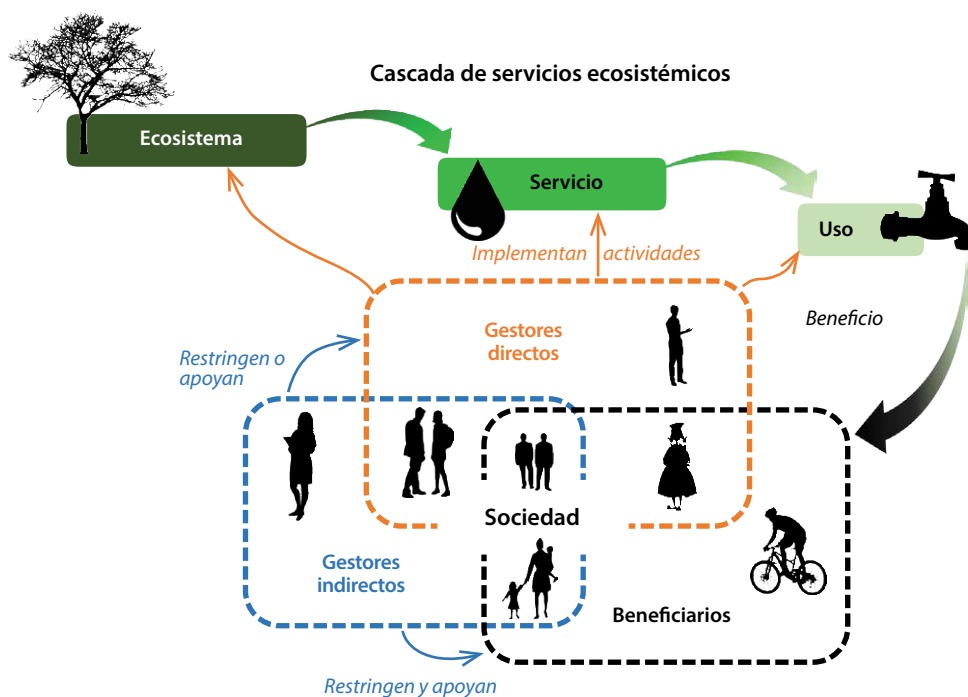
Cascada de servicios ecosistémicos

Ecosistema

Servicio

Uso

Implementan actividades

Beneficio

Gestores directos

Restringen o apoyan

Sociedad

Gestores indirectos

Beneficiarios

Restringen y apoyan